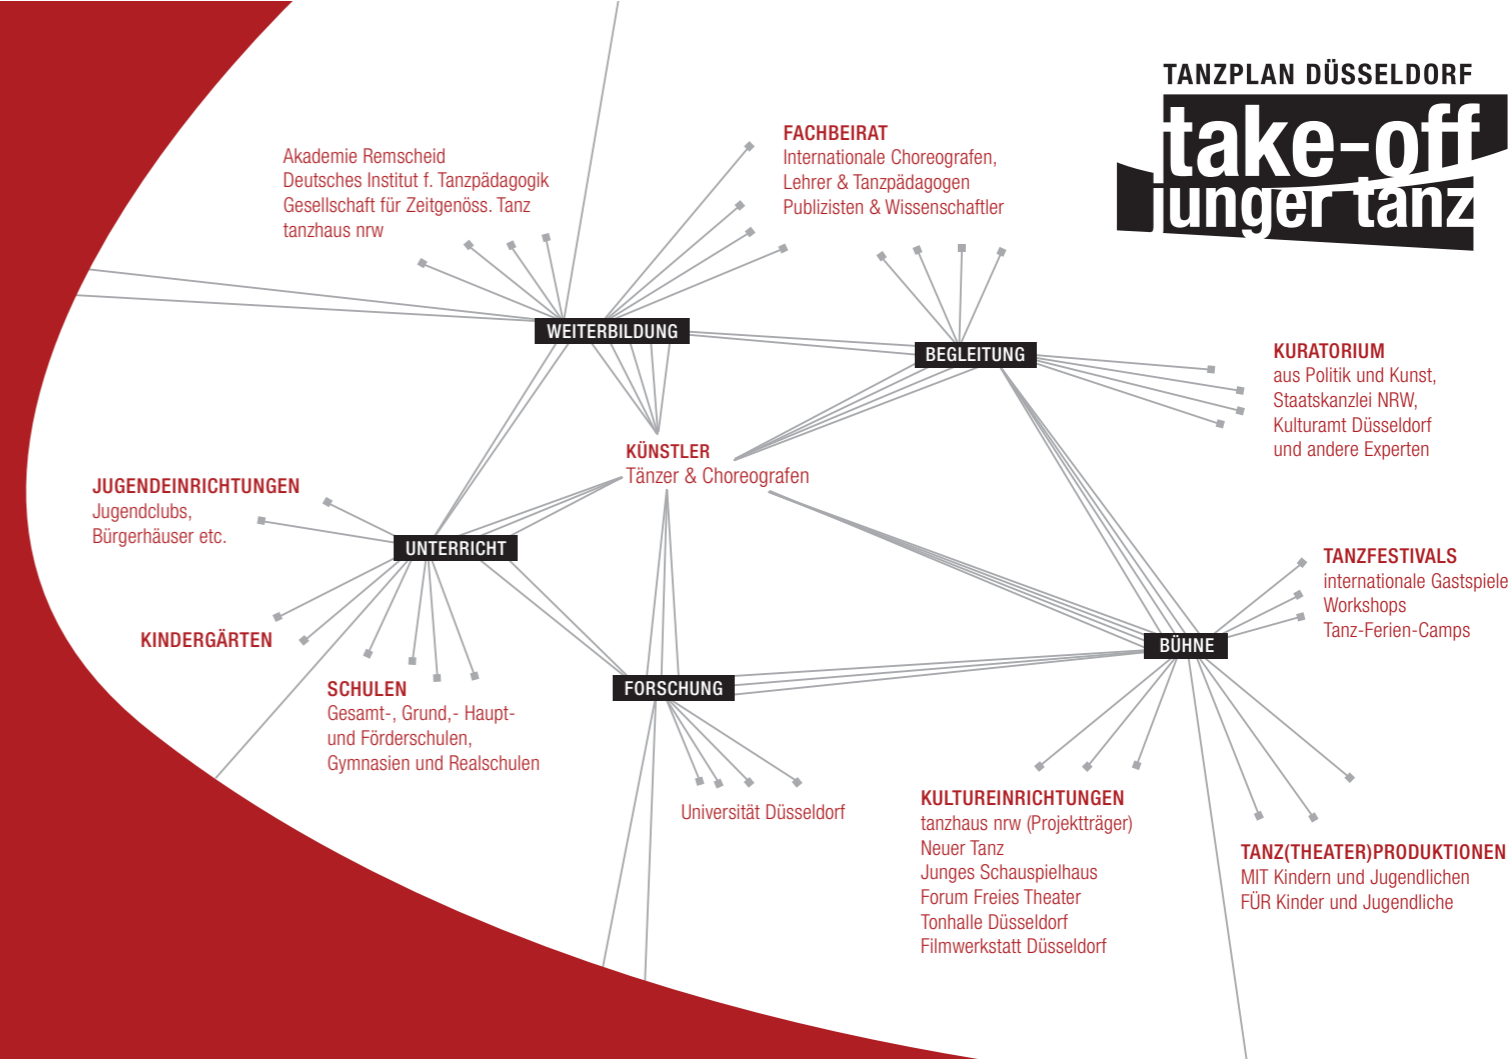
TANZPLAN DÜSSELDORF
take-off
junger tanz

Akademie Remscheid
Deutsches Institut f. Tanzpädagogik
Gesellschaft für Zeitgenöss. Tanz
tanzhaus nrw

FACHBEIRAT
Internationale Choreografen,
Lehrer & Tanzpädagogen
Publizisten & Wissenschaftler

WEITERBILDUNG

BEGLEITUNG

KURATORIUM
aus Politik und Kunst,
Staatskanzlei NRW,
Kulturamt Düsseldorf
und andere Experten

KÜNSTLER
Tänzer & Choreografen

JUGENDEINRICHTUNGEN
Jugendclubs,
Bürgerhäuser etc.

UNTERRICHT

KINDERGÄRTEN

TANZFESTIVALS
internationale Gastspiele
Workshops
Tanz-Ferien-Camps

BÜHNE

FORSCHUNG

SCHULEN
Gesamt-, Grund,- Haupt- und Förderschulen,
Gymnasien und Realschulen

Universität Düsseldorf

KULTUREINRICHTUNGEN
tanzhaus nrw (Projektträger)
Neuer Tanz
Junges Schauspielhaus
Forum Freies Theater
Tonhalle Düsseldorf
Filmwerkstatt Düsseldorf

TANZ(THEATER)PRODUKTIONEN
MIT Kindern und Jugendlichen
FÜR Kinder und Jugendliche